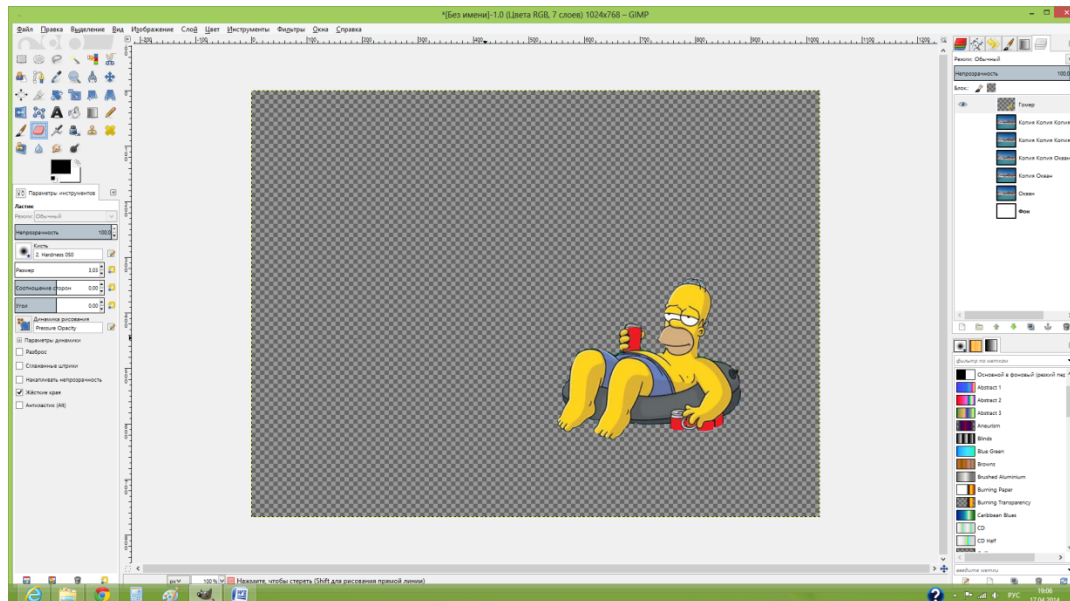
*[Без имени]-1.0 (Цвета RGB, 7 слоев) 1024x768 – GIMP

Файл Правка Выделение Вид Изображение Слой Цвет Инструменты Фильтры Окна Справка

Параметры инструментов

Ластик
Режим: Обычный
Непрозрачность 100,0
Кисть
2. Hardness 050
Размер 3,03
Соотношение сторон 0,00
Угол 0,00
Динамика рисования
Pressure Opacity
Параметры динамики
Разброс
Сглаженные штрихи
Накапливать непрозрачность
Жёсткие края
Антиластик (Alt)

Режим: Обычный
Непрозрачность 100,0
Блок:
Гомер
Копия Копия Копия
Копия Копия Копия
Копия Копия Океан
Копия Океан
Океан
Фон

фильтр по меткам
Основной в фоновый (резкий пер
Abstract 1
Abstract 2
Abstract 3
Aneurism
Blinds
Blue Green
Browns
Brushed Aluminium
Burning Paper
Burning Transparency
Caribbean Blues
CD
CD Half
введите метки

px
100 %
Нажмите, чтобы стереть (Shift для рисования прямой линии)

РУС
19:00
17.04.2014